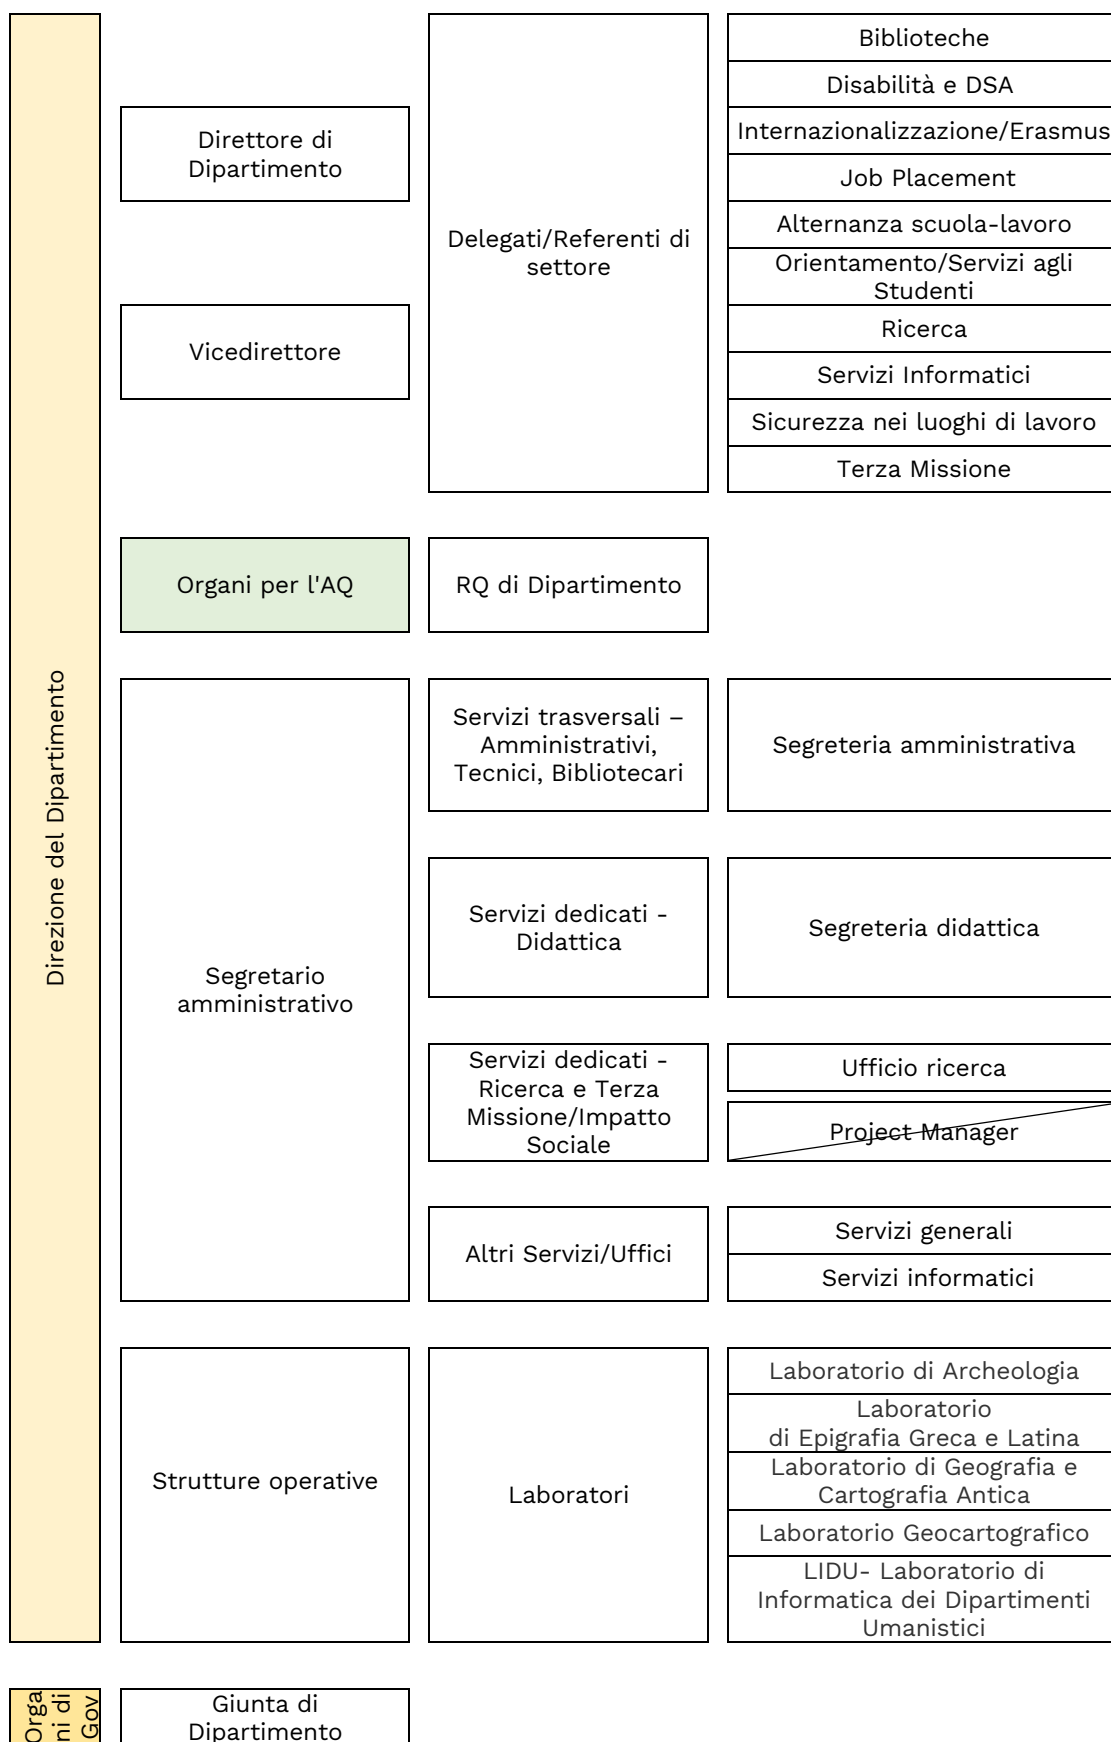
Direzione del Dipartimento

Direttore di Dipartimento

Vicedirettore

Delegati/Referenti di settore

Biblioteche

Disabilità e DSA

Internazionalizzazione/Erasmus

Job Placement

Alternanza scuola-lavoro

Orientamento/Servizi agli Studenti

Ricerca

Servizi Informatici

Sicurezza nei luoghi di lavoro

Terza Missione

Organi per l'AQ

RQ di Dipartimento

Segretario amministrativo

Servizi trasversali – Amministrativi, Tecnici, Bibliotecari

Segreteria amministrativa

Servizi dedicati - Didattica

Segreteria didattica

Servizi dedicati - Ricerca e Terza Missione/Impatto Sociale

Ufficio ricerca

Project Manager

Altri Servizi/Uffici

Servizi generali

Servizi informatici

Strutture operative

Laboratori

Laboratorio di Archeologia

Laboratorio di Epigrafia Greca e Latina

Laboratorio di Geografia e Cartografia Antica

Laboratorio Geocartografico

LIDU- Laboratorio di Informatica dei Dipartimenti Umanistici

Organi di Gov

Giunta di Dipartimento